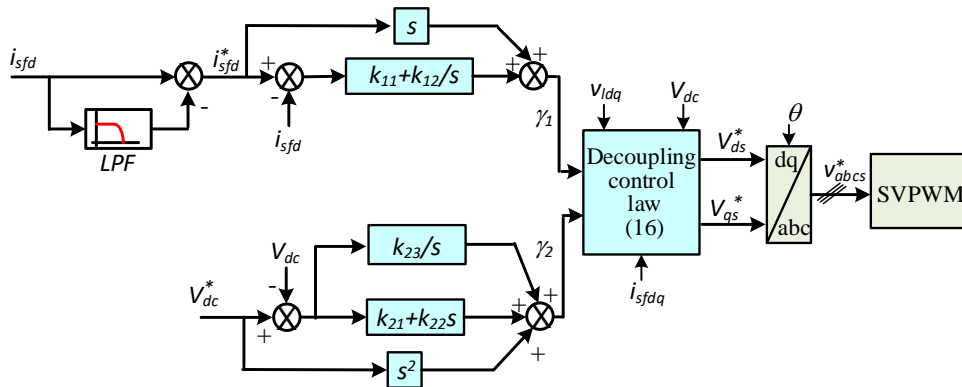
$i_{sfd}$

LPF

-

$i_{sfd}^*$

+

-

$i_{sfd}$

$s$

$k_{11}+k_{12}/s$

+

+

$\gamma_1$

$v_{ldq}$

$V_{dc}$

Decoupling control law (16)

$i_{sfdq}$

$V_{ds}^*$

$V_{qs}^*$

$\theta$

dq

abc

$v_{abcs}^*$

SVPWM

$V_{dc}$

-

$V_{dc}^*$

+

$k_{23}/s$

$k_{21}+k_{22}s$

$s^2$

$\gamma_2$

+

+

+